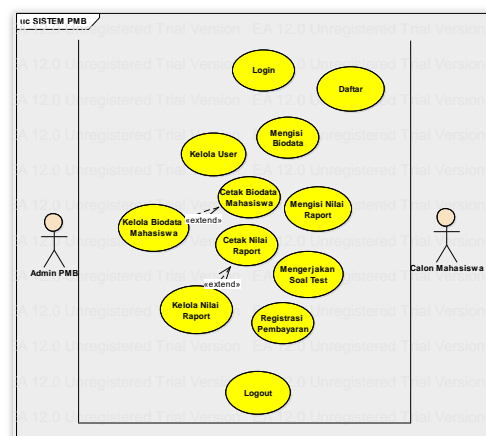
uc SISTEM PMB

EA 12.0 Unregistered Trial Version EA 12.0 Unregistered Trial Version

Login

Daftar

Mengisi Biodata

Kelola User

Cetak Biodata Mahasiswa

Mengisi Nilai Raport

Kelola Biodata Mahasiswa

«extend»

Cetak Nilai Raport

«extend»

Mengerjakan Soal Test

Kelola Nilai Raport

Registrasi Pembayaran

Logout

Admin PMB

Calon Mahasiswa